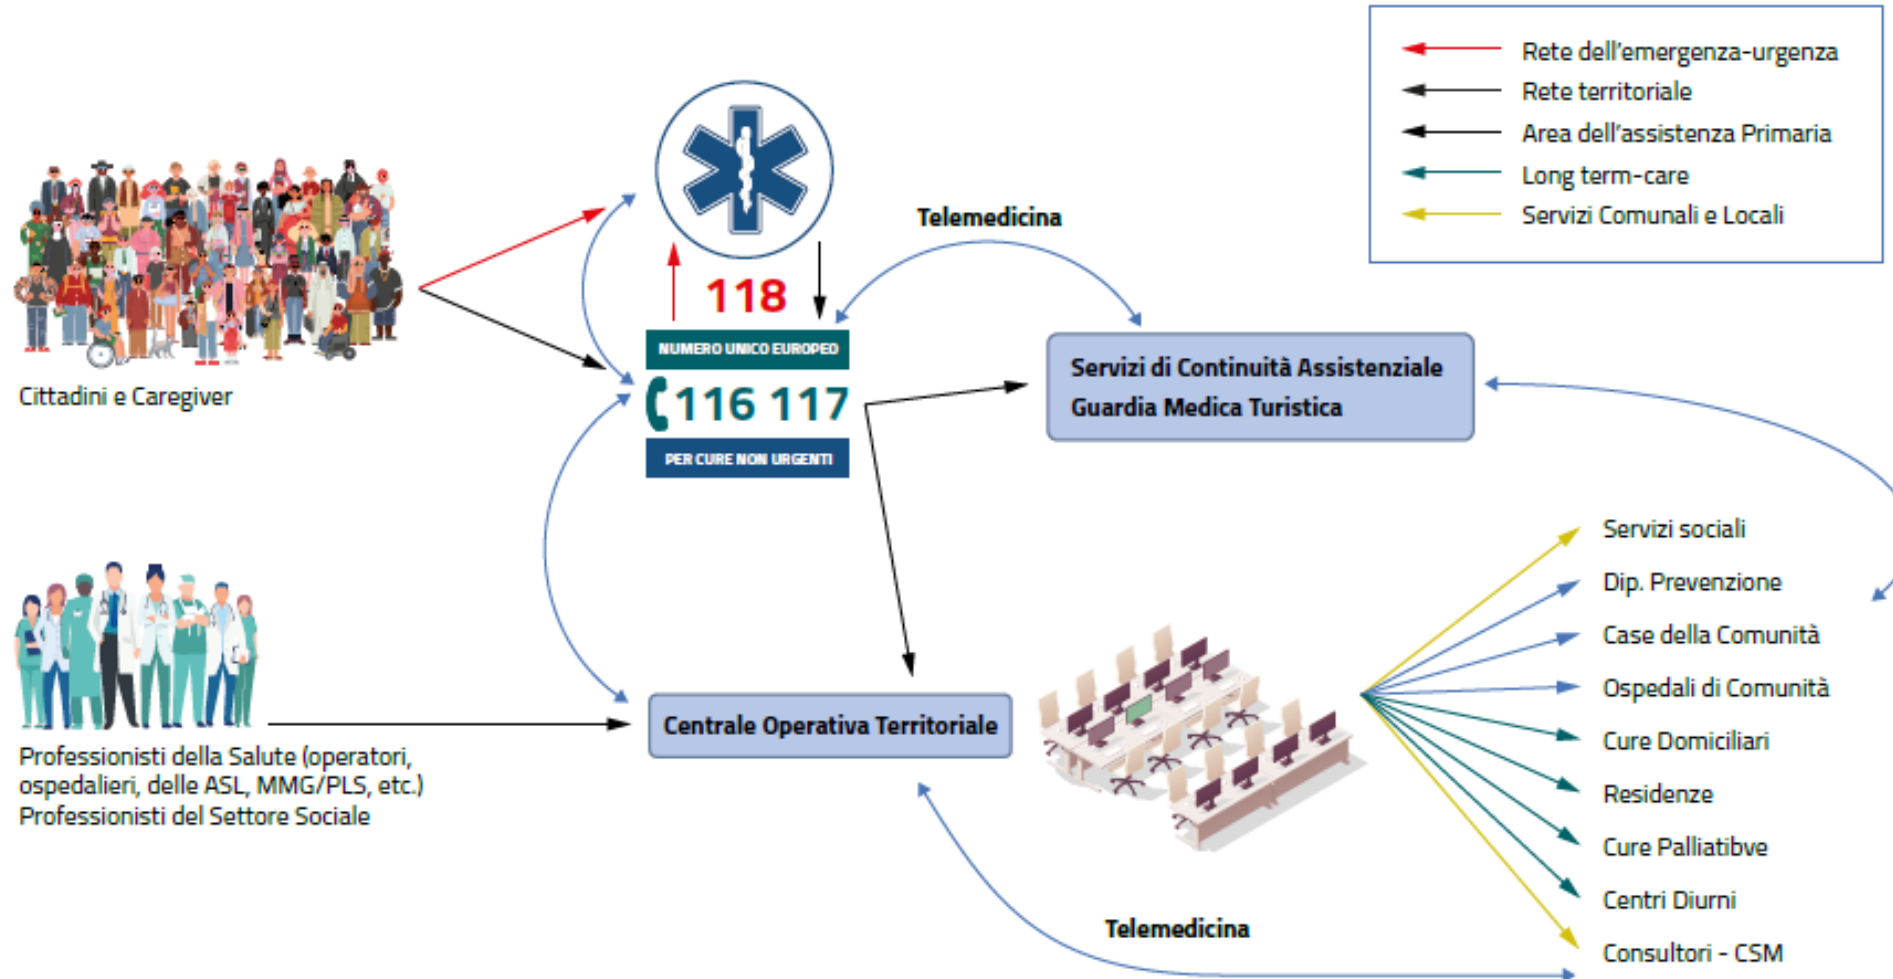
Rete dell'emergenza-urgenza
Rete territoriale
Area dell'assistenza Primaria
Long term-care
Servizi Comunali e Locali

118

Telemedicina

NUMERO UNICO EUROPEO
116 117
PER CURE NON URGENTI

Cittadini e Caregiver

Servizi di Continuità Assistenziale
Guardia Medica Turistica

Servizi sociali
Dip. Prevenzione
Case della Comunità
Ospedali di Comunità
Cure Domiciliari
Residenze
Cure Palliatibve
Centri Diurni
Consultori - CSM

Centrale Operativa Territoriale

Professionisti della Salute (operatori, ospedalieri, delle ASL, MMG/PLS, etc.)
Professionisti del Settore Sociale

Telemedicina